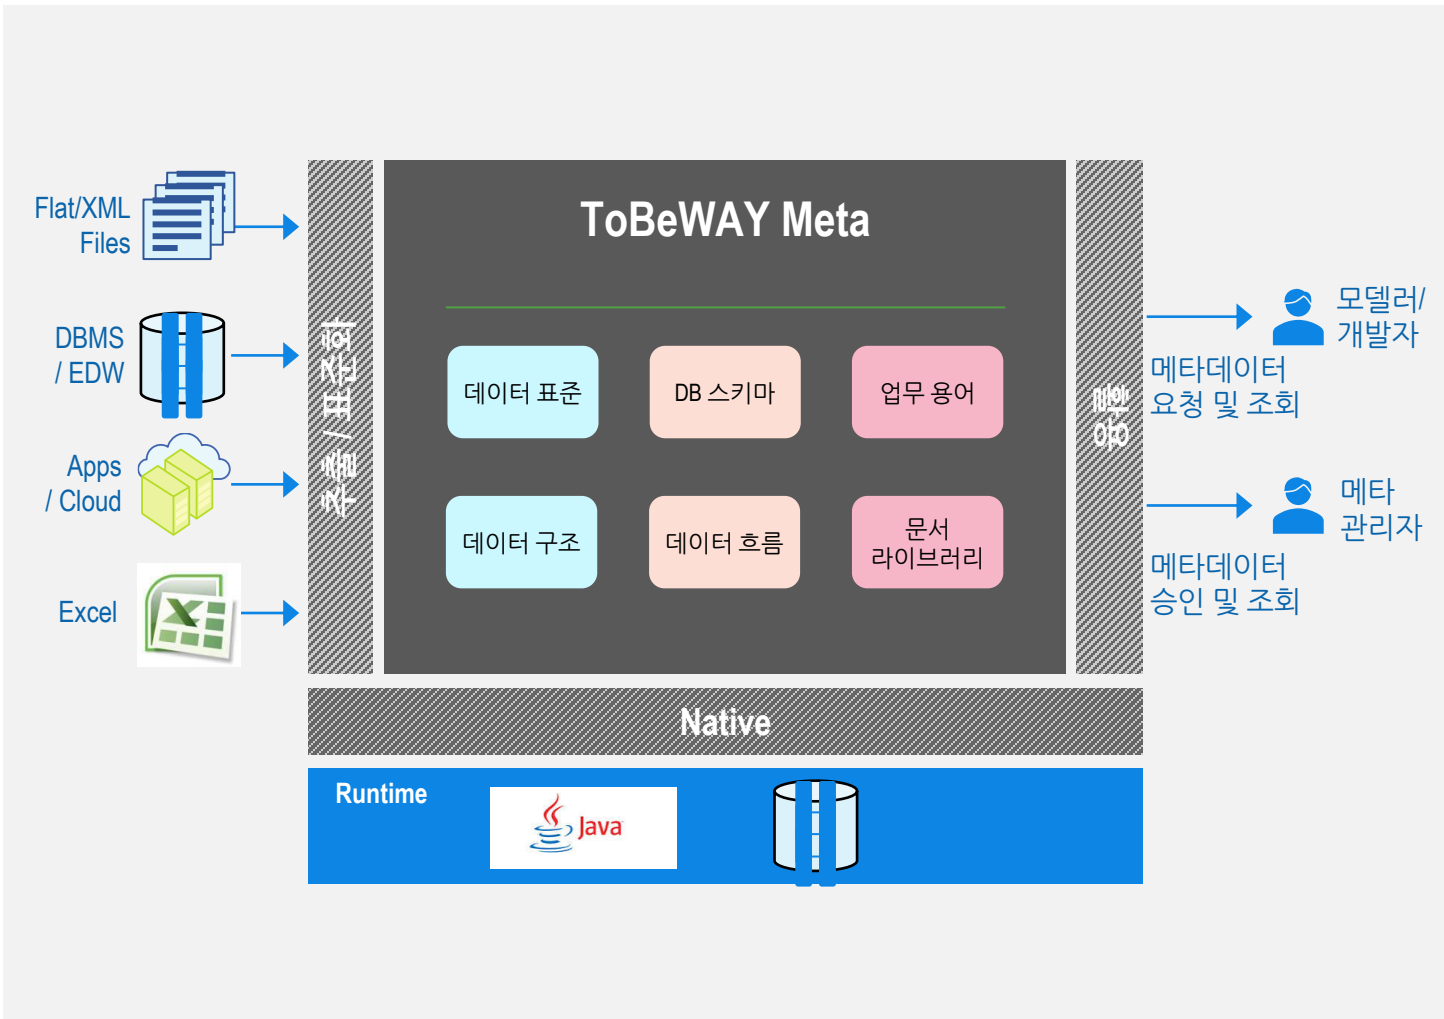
Flat/XML Files

DBMS / EDW

Apps / Cloud

Excel

추출 / 표준화

ToBeWAY Meta

데이터 표준

DB 스키마

업무 용어

데이터 구조

데이터 흐름

문서 라이브러리

활용

모델러/ 개발자

메타데이터 요청 및 조회

메타 관리자

메타데이터 승인 및 조회

Native

Runtime

Java